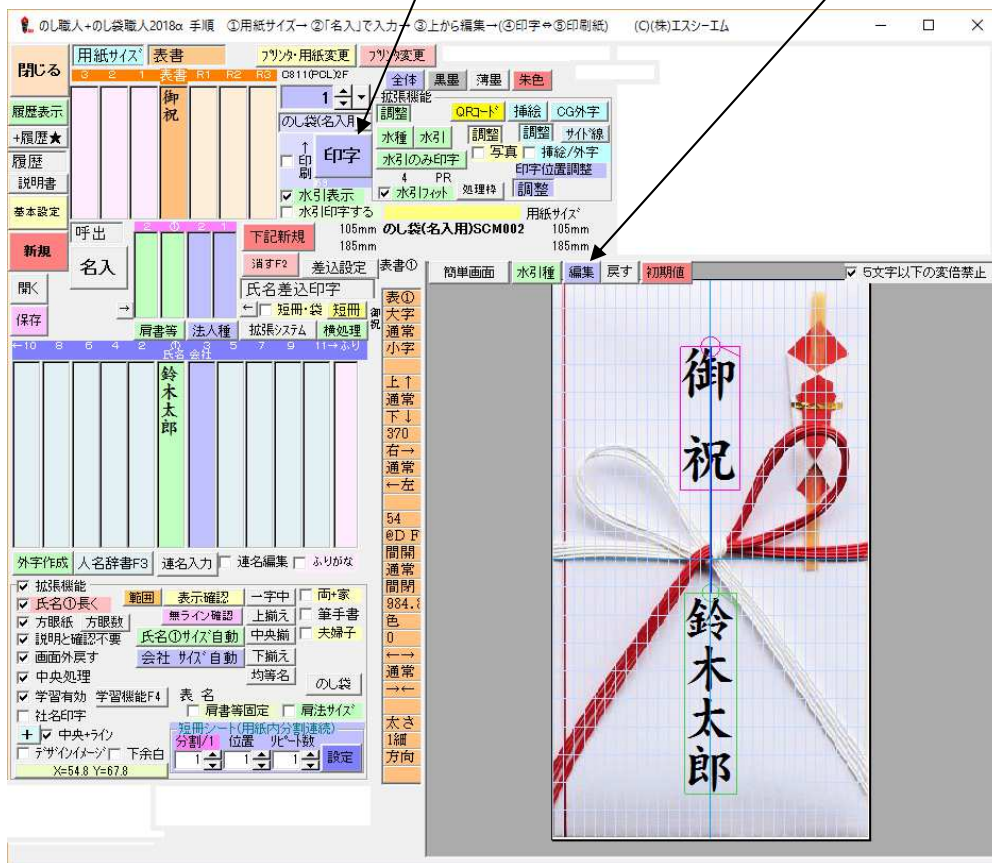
のし職人+のし袋職人2018α 手順 ①用紙サイズ→②「名入」で入力→③上から編集→(④印字⇔⑤印刷紙) (C)(株)エスシーエム

閉じる
用紙サイズ 表書 ﾌﾟﾘﾝﾀ･用紙変更 ﾌﾟﾘﾝﾀ変更
3 2 1 表書 R1 R2 R3 C811(PCL)2F
御祝
全体 黒墨 薄墨 朱色
1
拡張機能
調整 QRｺｰﾄﾞ 挿絵 CG外字
のし袋(名入用
水種 水引 調整 調整 サイド線
↑印刷 印字
水引のみ印字 写真 挿絵/外字
4 PR 印字位置調整
水引フィット 処理枠 調整
水引表示
水引印字する 用紙サイズ
105mm のし袋(名入用)SCM002 105mm
185mm 185mm

履歴表示
+履歴★
履歴
説明書
基本設定
新規
開く
保存

呼出 2 ① 2 1
名入
下記新規
消すF2 差込設定 表書①
氏名差込印字
短冊･袋 短冊
肩書等 法人種 拡張システム 横処理
←10 8 6 4 2 ① 3 5 7 9 11→ふり
氏名 会社
鈴木太郎

簡単画面 水引種 編集 戻す 初期値
5文字以下の変倍禁止

表①
大字
通常
小字
上↑
通常
下↓
370
右→
通常
←左
54
@D F
間開
通常
間閉
984.
色
0
←→
通常
→←
太さ
1細
方向

御祝
鈴木太郎

外字作成 人名辞書F3 連名入力 連名編集 ふりがな
拡張機能
氏名①長く 範囲 表示確認 一字中 両+家
方眼紙 方眼数 無ライン確認 上揃え 筆手書
説明と確認不要 氏名①サイズ自動 中央揃 夫婦子
画面外戻す 会社 サイズ自動 下揃え
中央処理 均等名 のし袋
学習有効 学習機能F4 表 名
社名印字 肩書等固定 肩法サイズ
+ 中央+ライン 短冊シート(用紙内分割連続)
デザインイメージ 下余白 分割/1 位置 リピート数
X=54.8 Y=67.8 1 1 1 設定